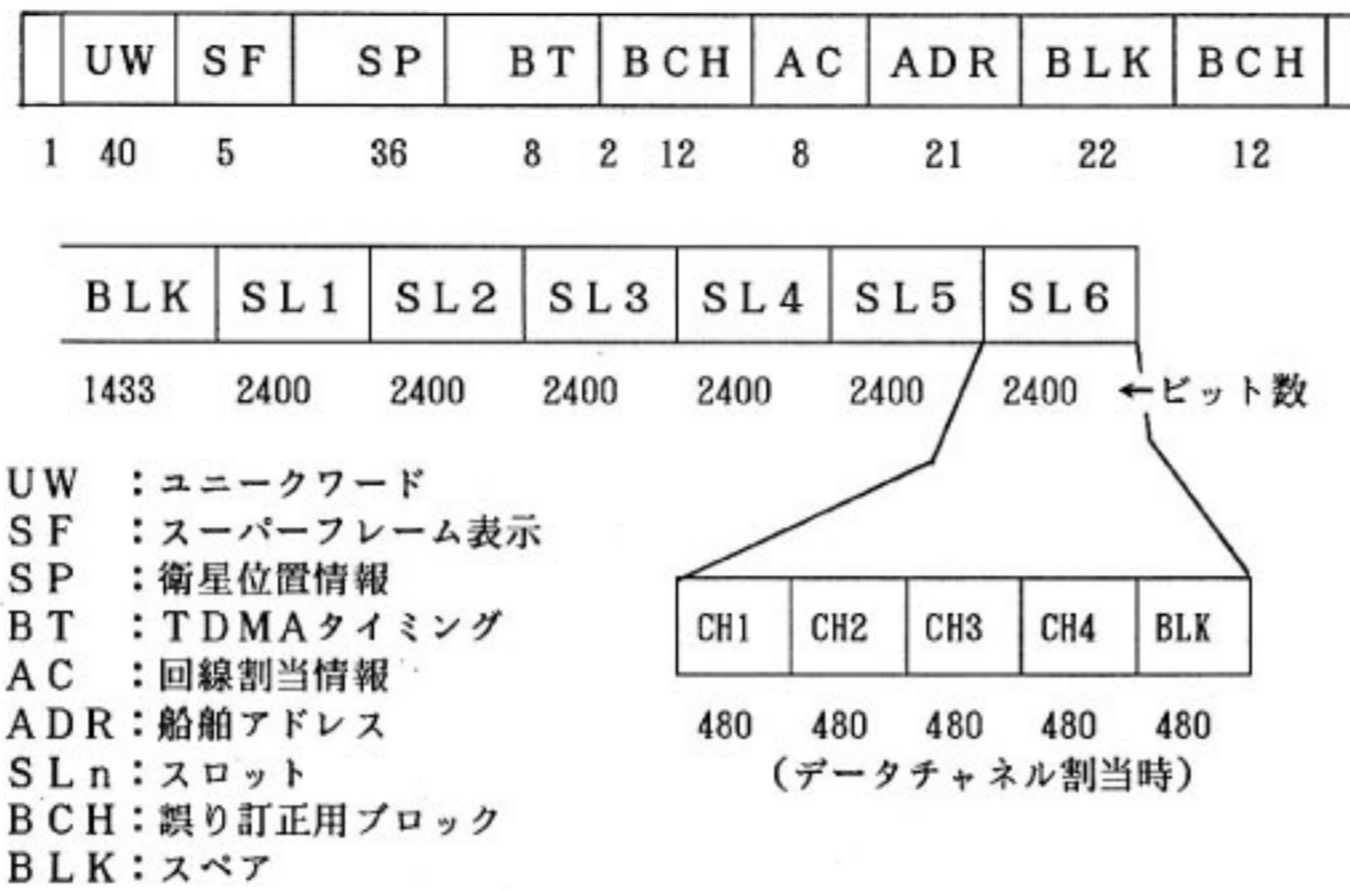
| | UW | SF | SP | BT | BCH | AC | ADR | BLK | BCH |
|---|---|---|---|---|---|---|---|---|---|

1 40 5 36 8 2 12 8 21 22 12

| BLK | SL1 | SL2 | SL3 | SL4 | SL5 | SL6 |
|---|---|---|---|---|---|---|
| 1433 | 2400 | 2400 | 2400 | 2400 | 2400 | 2400 |

←ビット数

UW ：ユニークワード
SF ：スーパーフレーム表示
SP ：衛星位置情報
BT ：TDMAタイミング
AC ：回線割当情報
ADR：船舶アドレス
SLn：スロット
BCH：誤り訂正用ブロック
BLK：スペア

| CH1 | CH2 | CH3 | CH4 | BLK |
|---|---|---|---|---|
| 480 | 480 | 480 | 480 | 480 |

（データチャネル割当時）